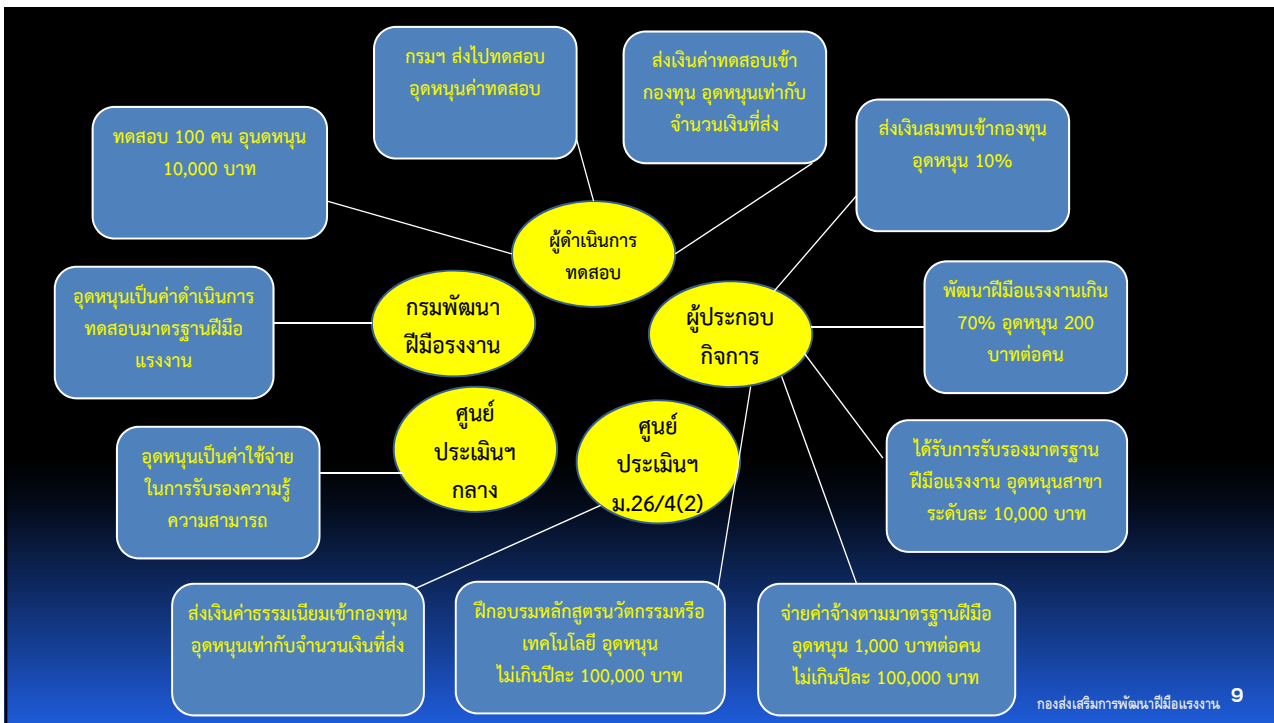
กรมฯ ส่งไปทดสอบ อุดหนุนค่าทดสอบ

ส่งเงินค่าทดสอบเข้ากองทุน อุดหนุนเท่ากับจำนวนเงินที่ส่ง

ทดสอบ 100 คน อุดหนุน 10,000 บาท

ส่งเงินสมทบเข้ากองทุน อุดหนุน 10%

ผู้ดำเนินการทดสอบ

อุดหนุนเป็นค่าดำเนินการทดสอบมาตรฐานฝีมือแรงงาน

กรมพัฒนาฝีมือรงงาน

ผู้ประกอบกิจการ

พัฒนาฝีมือแรงงานเกิน 70% อุดหนุน 200 บาทต่อคน

ศูนย์ประเมินฯ กลาง

ศูนย์ประเมินฯ ม.26/4(2)

ได้รับการรับรองมาตรฐานฝีมือแรงงาน อุดหนุนสาขาระดับละ 10,000 บาท

อุดหนุนเป็นค่าใช้จ่ายในการรับรองความรู้ความสามารถ

ส่งเงินค่าธรรมเนียมเข้ากองทุน อุดหนุนเท่ากับจำนวนเงินที่ส่ง

ฝึกอบรมหลักสูตรนวัตกรรมหรือเทคโนโลยี อุดหนุน ไม่เกินปีละ 100,000 บาท

จ่ายค่าจ้างตามมาตรฐานฝีมือ อุดหนุน 1,000 บาทต่อคน ไม่เกินปีละ 100,000 บาท

กองส่งเสริมการพัฒนาฝีมือแรงงาน 9